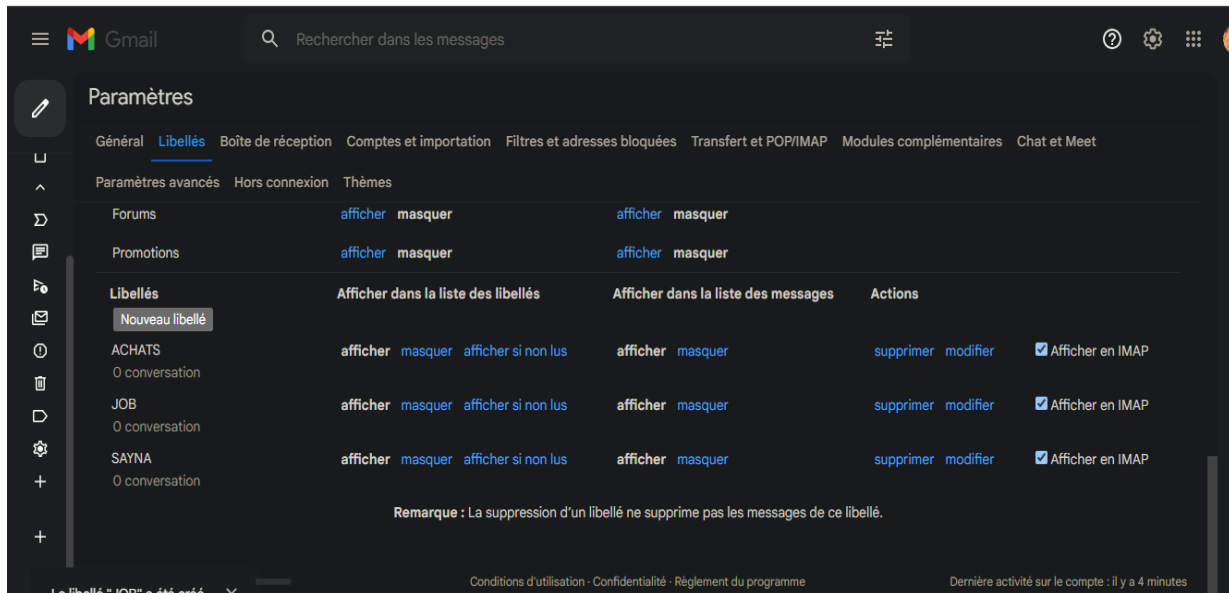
Gmail

Rechercher dans les messages

Paramètres

Général Libellés Boîte de réception Comptes et importation Filtres et adresses bloquées Transfert et POP/IMAP Modules complémentaires Chat et Meet

Paramètres avancés Hors connexion Thèmes

| | | |
|---|---|---|
| Forums | afficher masquer | afficher masquer |
| Promotions | afficher masquer | afficher masquer |

| Libellés | Afficher dans la liste des libellés | Afficher dans la liste des messages | Actions | |
|---|---|---|---|---|
| Nouveau libellé | | | | |
| ACHATS 0 conversation | afficher masquer afficher si non lus | afficher masquer | supprimer modifier | Afficher en IMAP |
| JOB 0 conversation | afficher masquer afficher si non lus | afficher masquer | supprimer modifier | Afficher en IMAP |
| SAYNA 0 conversation | afficher masquer afficher si non lus | afficher masquer | supprimer modifier | Afficher en IMAP |

Remarque : La suppression d'un libellé ne supprime pas les messages de ce libellé.

Le libellé "JOB" a été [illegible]

Conditions d'utilisation · Confidentialité · Règlement du programme

Dernière activité sur le compte : il y a 4 minutes